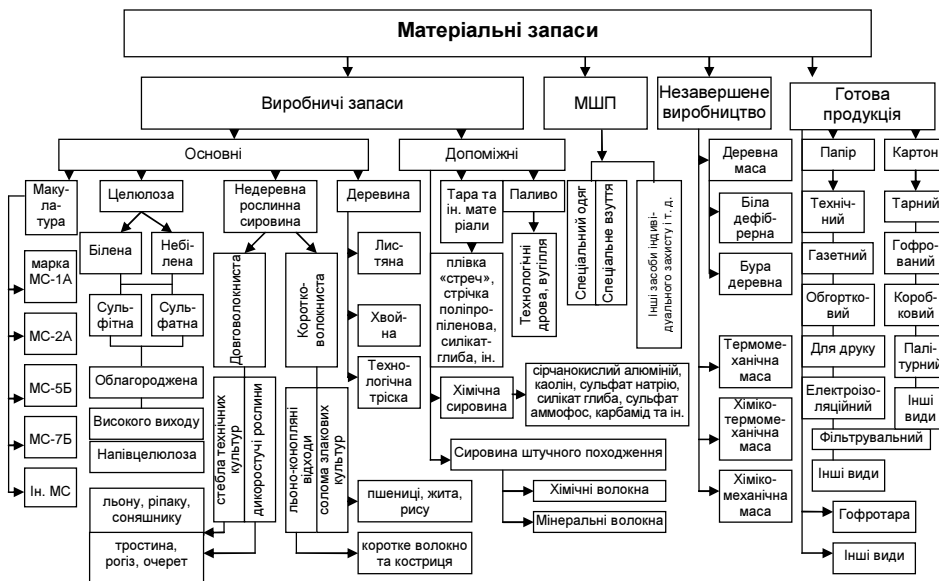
Матеріальні запаси

Виробничі запаси

МШП

Незавершене виробництво

Готова продукція

Основні

Допоміжні

Макулатура

марка МС-1А

МС-2А

МС-5Б

МС-7Б

Ін. МС

Целюлоза

Білена

Небілена

Сульфітна

Сульфатна

Облагороджена

Високого виходу

Напівцелюлоза

Недеревна рослинна сировина

Довговолокниста

Коротковолокниста

стебла технічних культур

дикоростучі рослини

льоно-конопляні відходи

солома злакових культур

льону, ріпаку, соняшнику

тростина, рогіз, очерет

пшениці, жита, рису

коротке волокно та костриця

Деревина

Листяна

Хвойна

Технологічна тріска

Тара та ін. матеріали

Паливо

плівка «стреч», стрічка поліпропіленова, силікат-глиба, ін.

Технологічні дрова, вугілля

Хімічна сировина

сірчанокислий алюміній, каолін, сульфат натрію, силікат глиба, сульфат аммофос, карбамід та ін.

Сировина штучного походження

Хімічні волокна

Мінеральні волокна

Спеціальний одяг

Спеціальне взуття

Інші засоби індивідуального захисту і т. д.

Деревна маса

Біла дефібрерна

Бура деревна

Термомеханічна маса

Хімікотермомеханічна маса

Хімікомеханічна маса

Папір

Технічний

Газетний

Обгортковий

Для друку

Електроізоляційний

Фільтрувальний

Інші види

Картон

Тарний

Гофрований

Коробковий

Палітурний

Інші види

Гофротара

Інші види